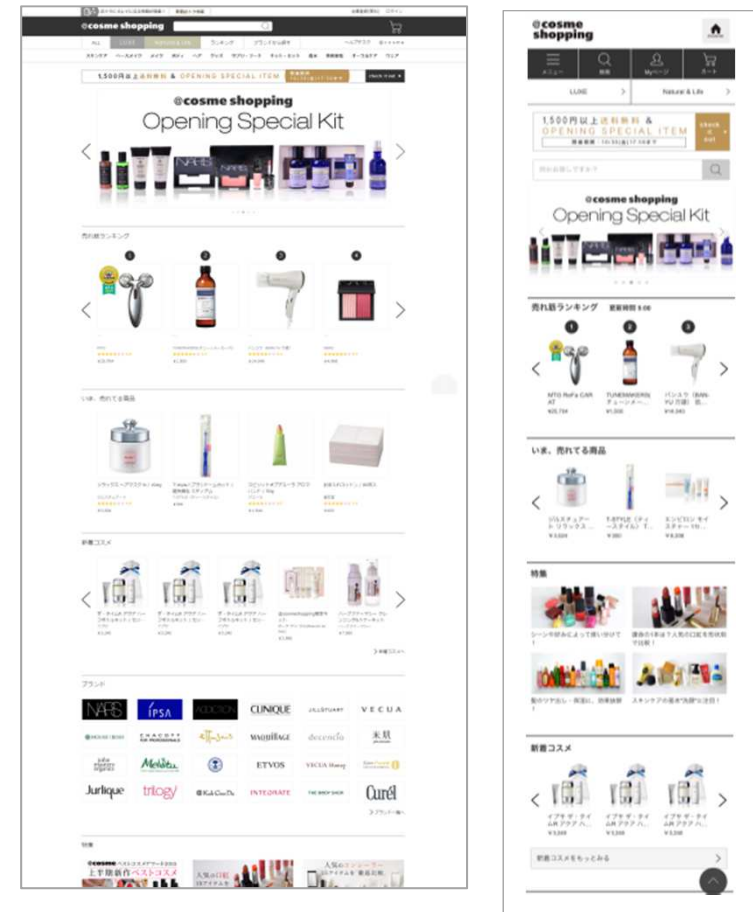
@cosme shopping

ALL LLOGE Natural & Life ランキング ブランドから探す

1,500円以上送料無料 & OPENING SPECIAL ITEM

check it out

@cosme shopping
Opening Special Kit

売れ筋ランキング

1 2 3 4

いま、売れてる商品

新着コスメ

ブランド

NARS IPSA ADDICTION CLINIQUE JILLSTUART VECUA
ETVOS
Jurlique trilogy INTEGRATE Curél

特集

@cosme shopping

メニュー 検索 Myページ カート

LLOGE Natural & Life

1,500円以上送料無料 & OPENING SPECIAL ITEM

check it out

@cosme shopping
Opening Special Kit

売れ筋ランキング 更新時間 8:00

1 2 3

MTG ReFa CARAT
TUNEMAKERS
パナソニック

¥25,704
¥1,500
¥14,040

いま、売れてる商品

特集

新着コスメ

新着コスメをもっとみる